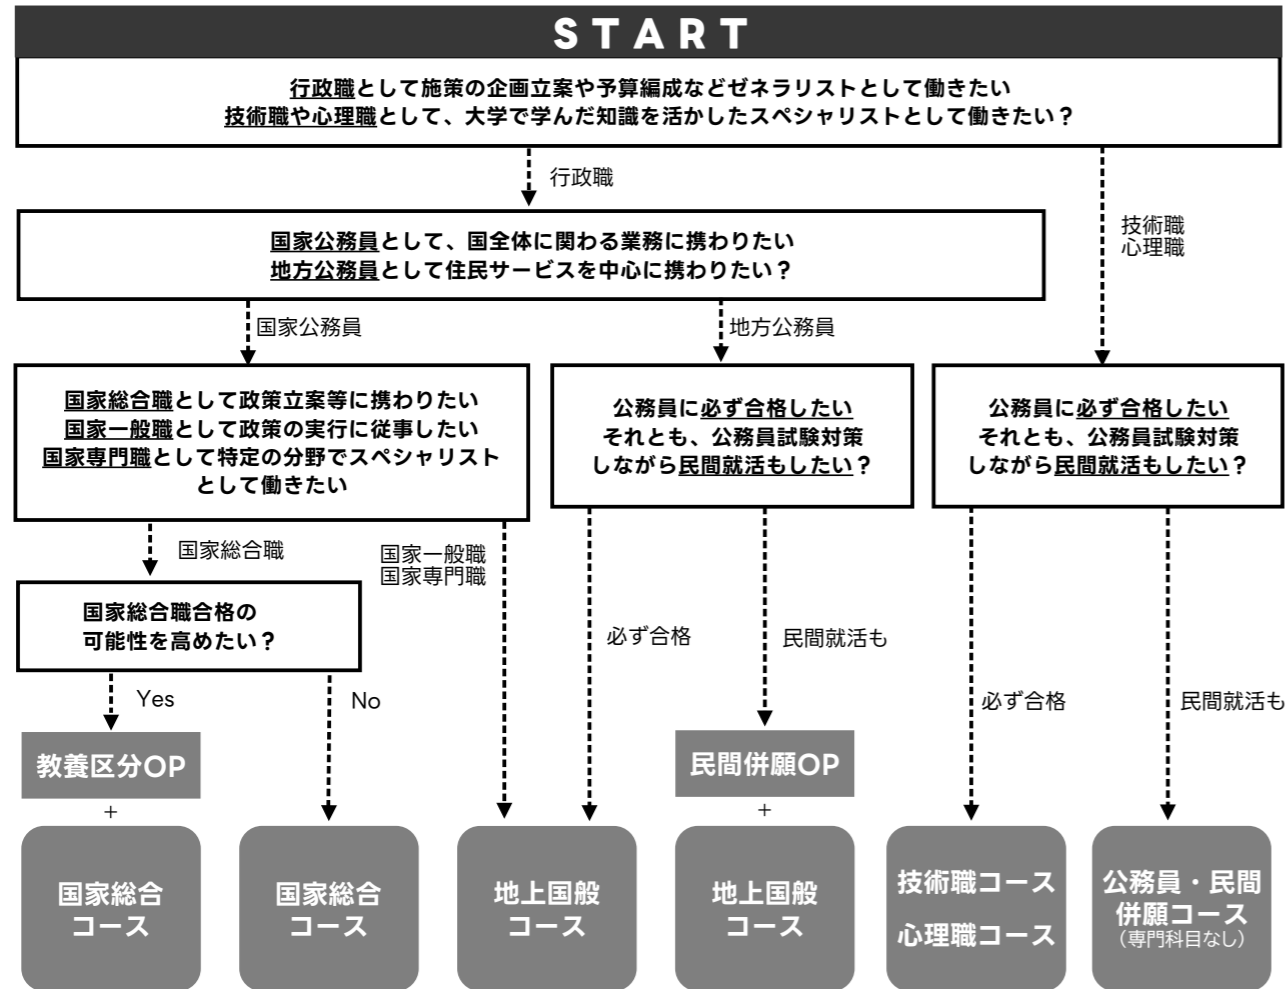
START

行政職として施策の企画立案や予算編成などゼネラリストとして働きたい
技術職や心理職として、大学で学んだ知識を活かしたスペシャリストとして働きたい？

行政職

技術職
心理職

国家公務員として、国全体に関わる業務に携わりたい
地方公務員として住民サービスを中心に携わりたい？

国家公務員

地方公務員

国家総合職として政策立案等に携わりたい
国家一般職として政策の実行に従事したい
国家専門職として特定の分野でスペシャリストとして働きたい

公務員に必ず合格したい
それとも、公務員試験対策しながら民間就活もしたい？

公務員に必ず合格したい
それとも、公務員試験対策しながら民間就活もしたい？

国家総合職

国家一般職
国家専門職

必ず合格

民間就活も

必ず合格

民間就活も

国家総合職合格の
可能性を高めたい？

Yes

No

教養区分OP

+

民間併願OP

+

国家総合
コース

国家総合
コース

地上国般
コース

地上国般
コース

技術職コース
心理職コース

公務員・民間
併願コース
（専門科目なし）